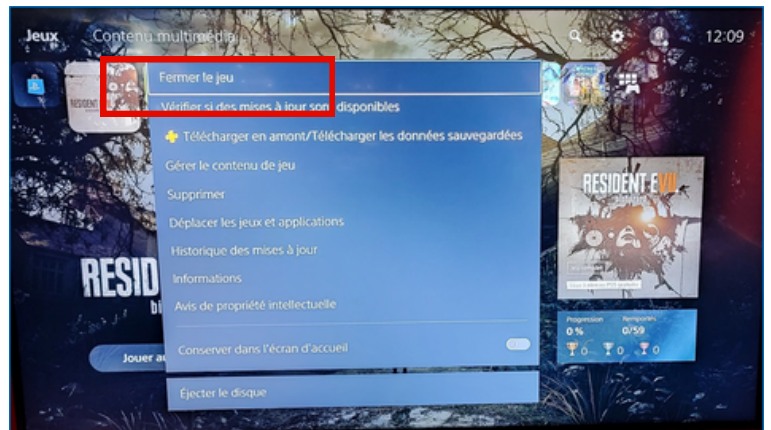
Jeux Contenu multimédia

12:09

Fermer le jeu

Vérifier si des mises à jour sont disponibles

Télécharger en amont/Télécharger les données sauvegardées

Gérer le contenu de jeu

Supprimer

Déplacer les jeux et applications

Historique des mises à jour

Informations

Avis de propriété intellectuelle

Conserver dans l'écran d'accueil

Éjecter le disque

RESIDENT EVIL

RESID

Jouer au

Progression 0 %

Remportés 0/59

0 0 0